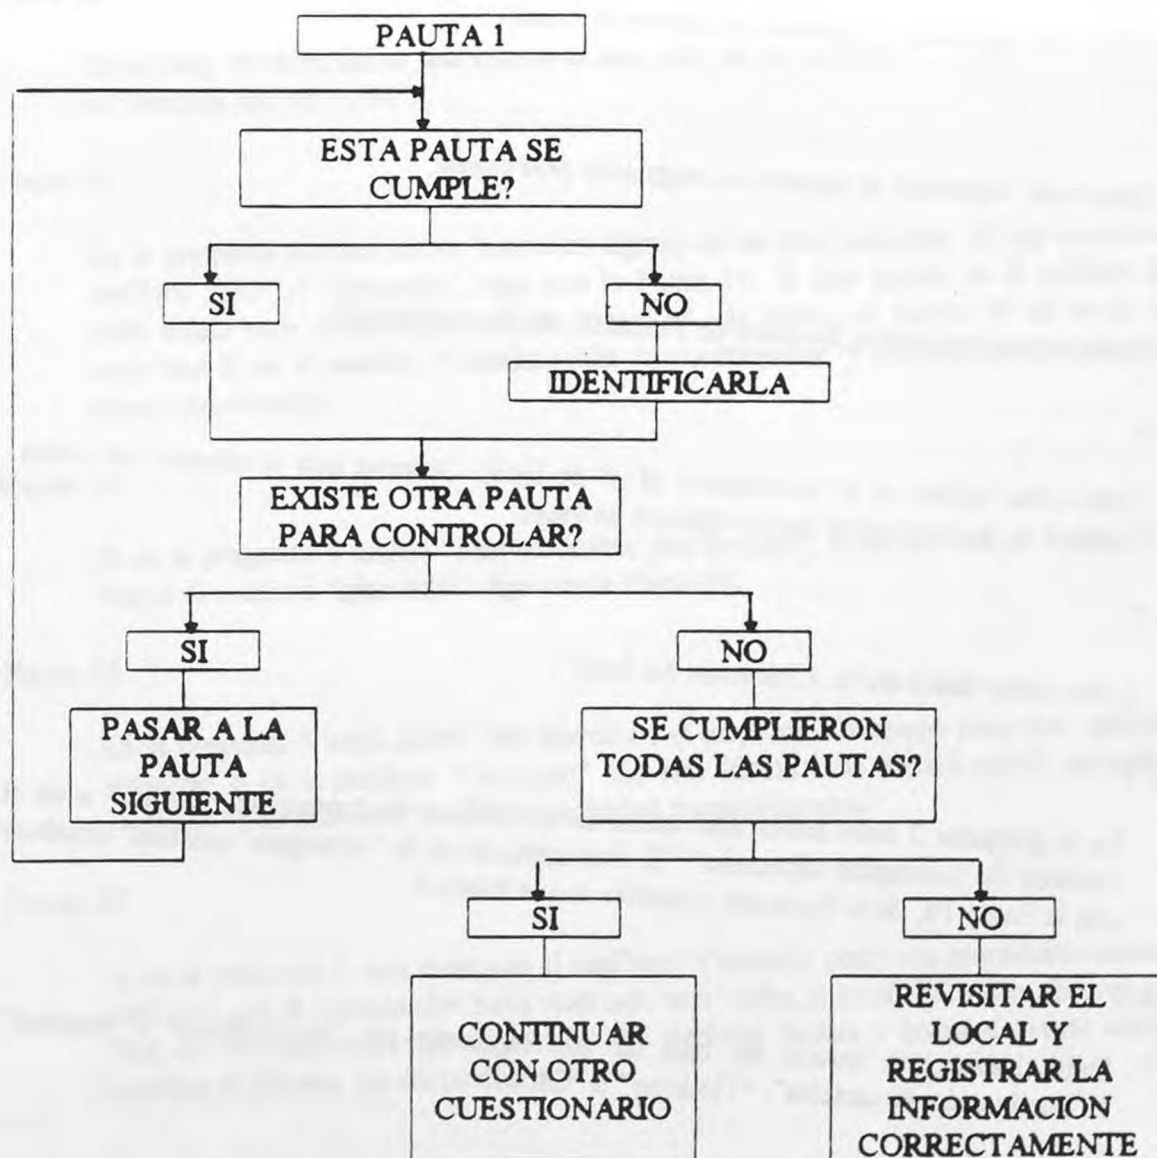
PAUTA 1

ESTA PAUTA SE CUMPLE?

SI

NO

IDENTIFICARLA

EXISTE OTRA PAUTA PARA CONTROLAR?

SI

NO

PASAR A LA PAUTA SIGUIENTE

SE CUMPLIERON TODAS LAS PAUTAS?

SI

NO

CONTINUAR CON OTRO CUESTIONARIO

REVISITAR EL LOCAL Y REGISTRAR LA INFORMACION CORRECTAMENTE